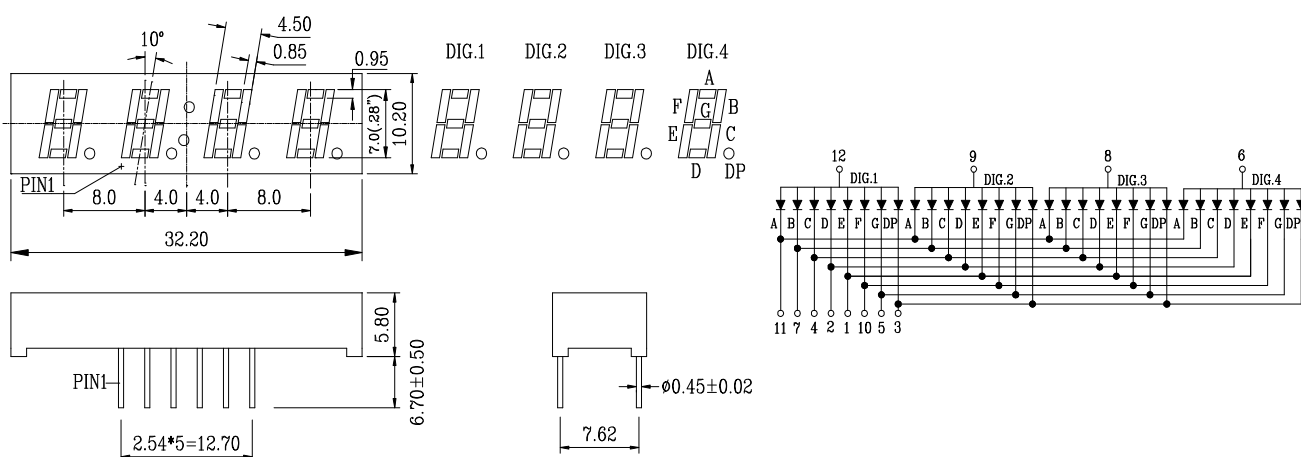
10°
4.50
0.85
0.95
7.0(.28")
10.20
PIN1
8.0
4.0
4.0
8.0
32.20
DIG.1
DIG.2
DIG.3
DIG.4
A
F
G
B
E
C
D
DP
5.80
6.70±0.50
PIN1
2.54*5=12.70
$\phi$0.45±0.02
7.62
12
DIG.1
9
DIG.2
8
DIG.3
6
DIG.4
A B C D E F G DP A B C D E F G DP A B C D E F G DP A B C D E F G DP
11 7 4 2 1 10 5 3